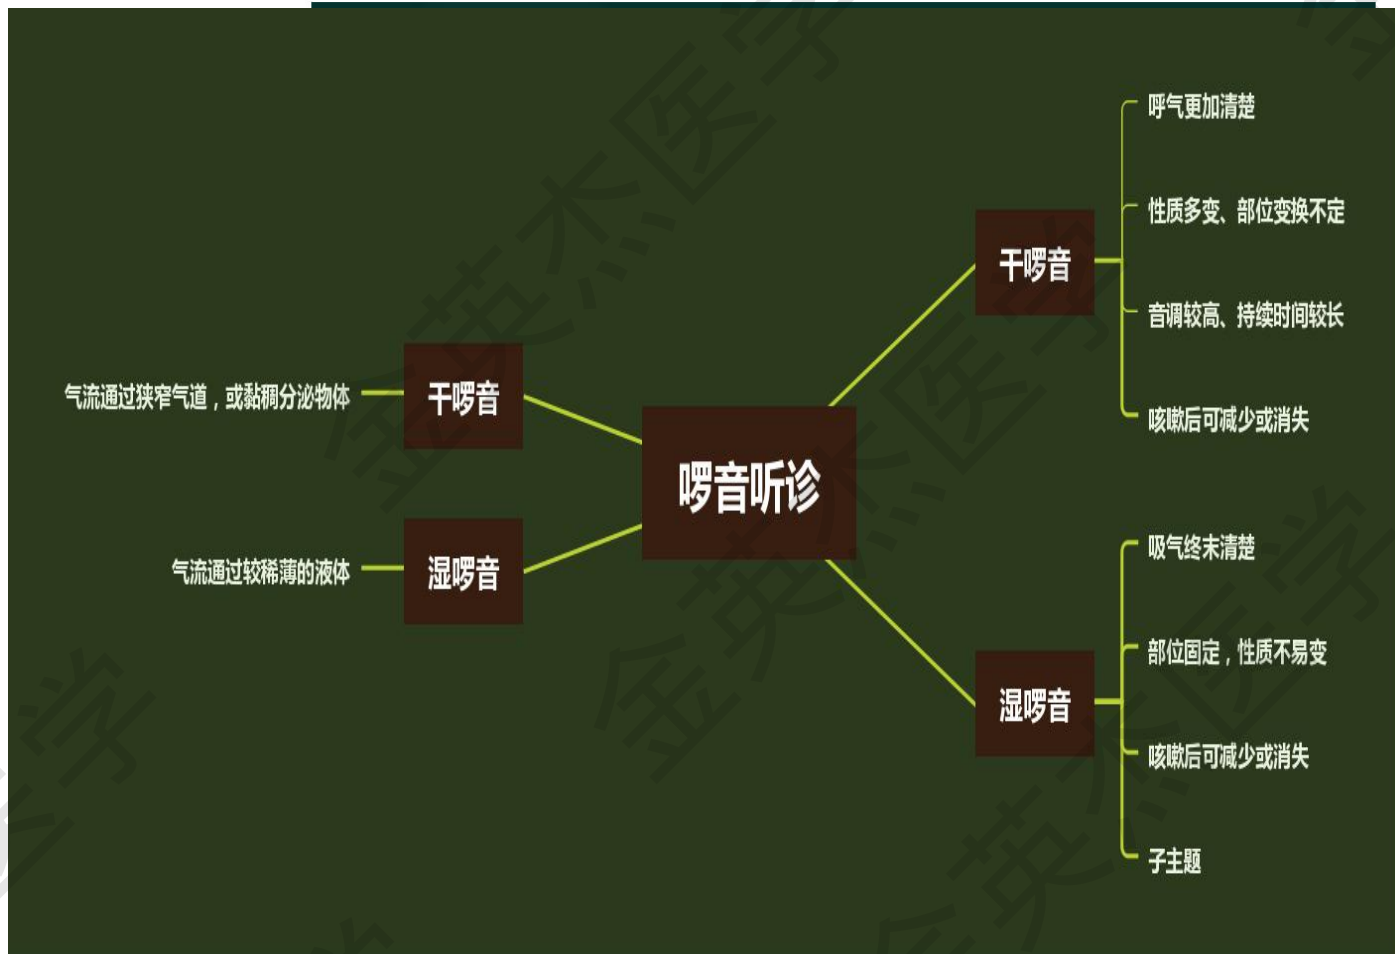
啰音听诊

干啰音
气流通过狭窄气道，或黏稠分泌物体

湿啰音
气流通过较稀薄的液体

干啰音
呼气更加清楚
性质多变、部位变换不定
音调较高、持续时间较长
咳嗽后可减少或消失

湿啰音
吸气终末清楚
部位固定，性质不易变
咳嗽后可减少或消失
子主题